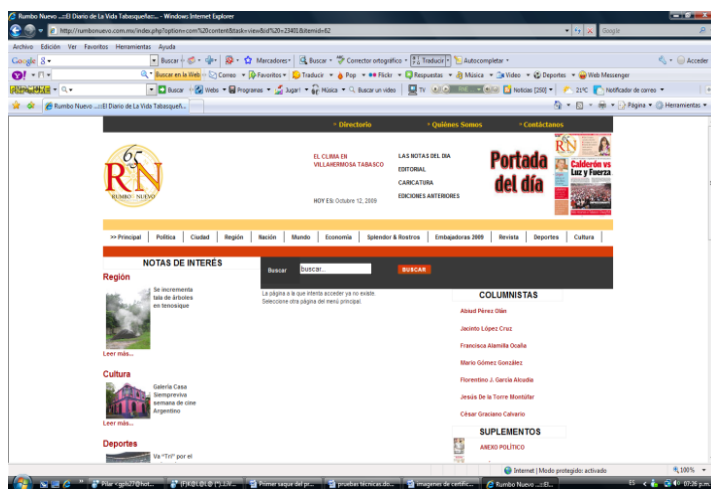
Rumbo Nuevo ...::El Diario de la Vida Tabasqueña::... - Windows Internet Explorer

http://rumbonuevo.com.mx/index.php?option=com%20content&task=view&id%20=2340&Itemid=62

Google

Archivo Edición Ver Favoritos Herramientas Ayuda

Google 8 Buscar Marcadores Buscar Corrector ortográfico Traducir Autocompletar Acceder

Buscar en la Web Correo Favoritos Traducir Pop Flickr Respuestas Música Video Deportes Web Messenger

Buscar Webs Programas Jugar! Música Buscar un video TV Noticias [250] 21°C Notificador de correo

Rumbo Nuevo ...::El Diario de la Vida Tabasqueñ...

Página Herramientas

» Directorio » Quiénes Somos » Contáctanos

65 RN RUMBO NUEVO

EL CLIMA EN VILLAHERMOSA TABASCO

LAS NOTAS DEL DIA
EDITORIAL
CARICATURA
EDICIONES ANTERIORES

HOY ES: Octubre 12, 2009

Portada del día

RN
Calderón vs Luz y Fuerza

>> Principal | Política | Ciudad | Región | Nación | Mundo | Economía | Splendor & Rostros | Embajadoras 2009 | Revista | Deportes | Cultura

NOTAS DE INTERÉS

Región

Se incrementa tala de árboles en tenosique

Leer más...

Cultura

Galería Casa Siempreviva semana de cine Argentino

Leer más...

Deportes

Va "Tri" por el

Buscar buscar... BUSCAR

La página a la que intenta acceder ya no existe.
Seleccione otra página del menú principal.

COLUMNISTAS

Abisaí Pérez Olán
Jacinto López Cruz
Francisca Alamilla Ocaña
Mario Gómez González
Florentino J. García Alcudia
Jesús De la Torre Montúfar
César Graciano Calvario

SUPLEMENTOS

ANEXO POLÍTICO

Internet | Modo protegido: activado 100%

Pilar <gsh27@hot... [?]4@(!@(!) .....  Primer saque del pr... pruebas técnicas.do... imagenes de certific... Rumbo Nuevo ...::El... 07:28 p.m.